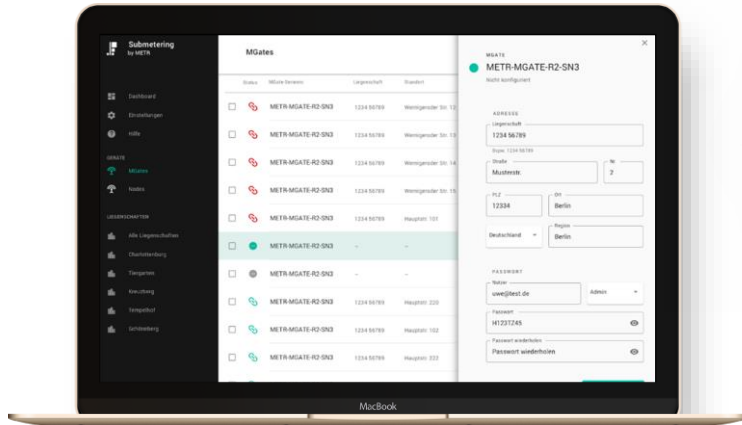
Submetering
by METR

Dashboard
Einstellungen
Hilfe

GERÄTE
MGates
Nodes

LIEGENSCHAFTEN
Alle Liegenschaften
Charlottenburg
Tiergarten
Kreuzberg
Tempelhof
Lichtenberg

MGates

| Status | MGate Seriennr. | Liegenschaft | Standort |
|---|---|---|---|
| | METR-MGATE-R2-SN3 | 1234 56789 | Wernigeroder Str. 12 |
| | METR-MGATE-R2-SN3 | 1234 56789 | Wernigeroder Str. 13 |
| | METR-MGATE-R2-SN3 | 1234 56789 | Wernigeroder Str. 14 |
| | METR-MGATE-R2-SN3 | 1234 56789 | Wernigeroder Str. 15 |
| | METR-MGATE-R2-SN3 | 1234 56789 | Hauptstr. 101 |
| | METR-MGATE-R2-SN3 | - | - |
| | METR-MGATE-R2-SN3 | - | - |
| | METR-MGATE-R2-SN3 | 1234 56789 | Hauptstr. 220 |
| | METR-MGATE-R2-SN3 | 1234 56789 | Hauptstr. 102 |
| | METR-MGATE-R2-SN3 | 1234 56789 | Hauptstr. 220 |

MGATE
METR-MGATE-R2-SN3
Nicht konfiguriert

ADRESSE
Liegenschaft
1234 56789
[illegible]
Straße
Musterstr.
Nr.
2
PLZ
12334
Ort
Berlin
Deutschland
Region
Berlin

PASSWORT
Nutzer
uwe@test.de
Admin
Passwort
H123T245
Passwort wiederholen
Passwort wiederholen

MacBook